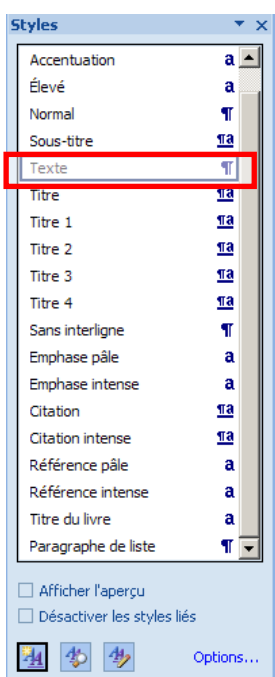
Styles

| | |
|---|---|
| Accentuation | a |
| Élevé | a |
| Normal | ¶ |
| Sous-titre | ¶a |
| Texte | ¶ |
| Titre | ¶a |
| Titre 1 | ¶a |
| Titre 2 | ¶a |
| Titre 3 | ¶a |
| Titre 4 | ¶a |
| Sans interligne | ¶ |
| Emphase pâle | a |
| Emphase intense | a |
| Citation | ¶a |
| Citation intense | ¶a |
| Référence pâle | a |
| Référence intense | a |
| Titre du livre | a |
| Paragraphe de liste | ¶ |

Afficher l'aperçu
Désactiver les styles liés

Options...